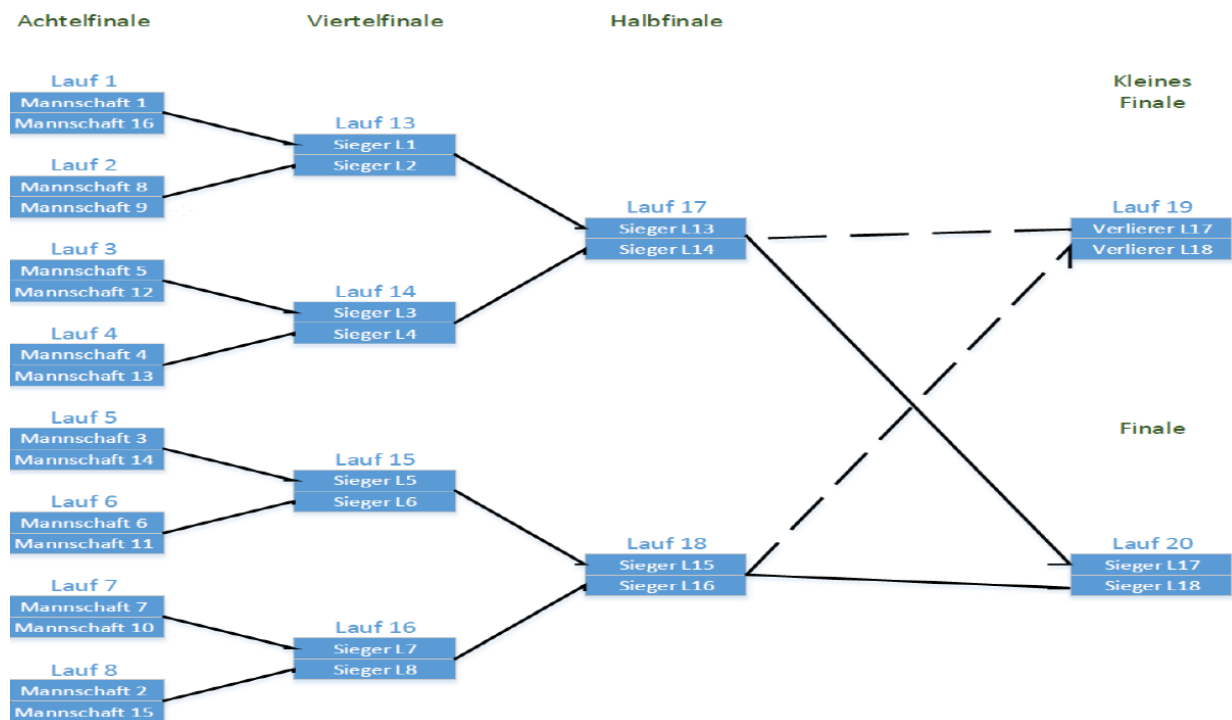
Achtelfinale

Viertelfinale

Halbfinale

Kleines Finale

Lauf 1
Mannschaft 1
Mannschaft 16

Lauf 2
Mannschaft 8
Mannschaft 9

Lauf 3
Mannschaft 5
Mannschaft 12

Lauf 4
Mannschaft 4
Mannschaft 13

Lauf 5
Mannschaft 3
Mannschaft 14

Lauf 6
Mannschaft 6
Mannschaft 11

Lauf 7
Mannschaft 7
Mannschaft 10

Lauf 8
Mannschaft 2
Mannschaft 15

Lauf 13
Sieger L1
Sieger L2

Lauf 14
Sieger L3
Sieger L4

Lauf 15
Sieger L5
Sieger L6

Lauf 16
Sieger L7
Sieger L8

Lauf 17
Sieger L13
Sieger L14

Lauf 18
Sieger L15
Sieger L16

Lauf 19
Verlierer L17
Verlierer L18

Finale

Lauf 20
Sieger L17
Sieger L18